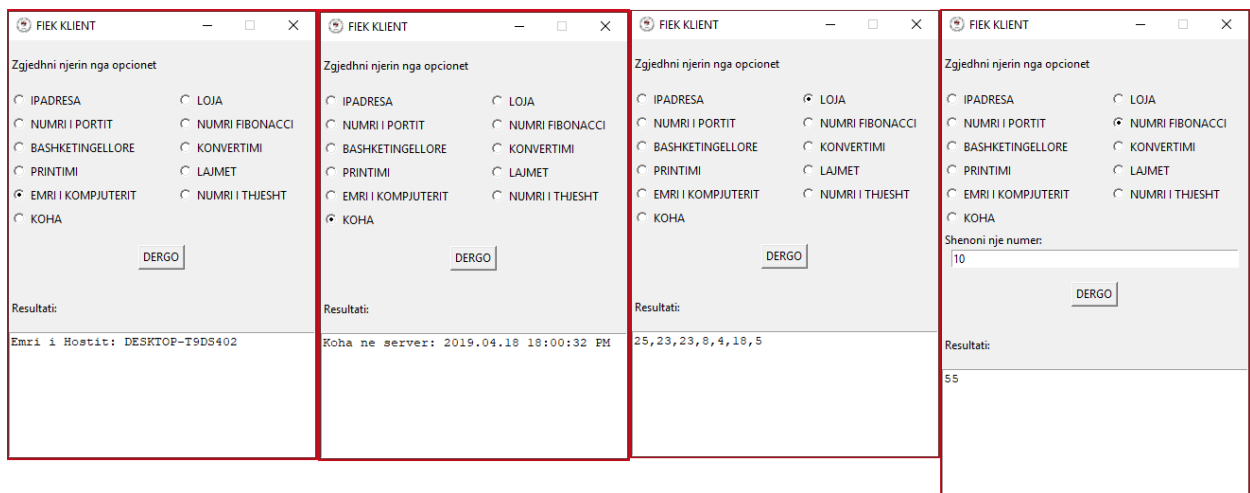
FIEK KLIENT

Zgjedhni njerin nga opcionet

IPADRESA
NUMRI I PORTIT
BASHKETINGELLORE
PRINTIMI
EMRI I KOMPJUTERIT
KOHA
LOJA
NUMRI FIBONACCI
KONVERTIMI
LAJMET
NUMRI I THJESHT

DERGO

Resultati:

Emri i Hostit: DESKTOP-T9DS402

FIEK KLIENT

Zgjedhni njerin nga opcionet

IPADRESA
NUMRI I PORTIT
BASHKETINGELLORE
PRINTIMI
EMRI I KOMPJUTERIT
KOHA
LOJA
NUMRI FIBONACCI
KONVERTIMI
LAJMET
NUMRI I THJESHT

DERGO

Resultati:

Koha ne server: 2019.04.18 18:00:32 PM

FIEK KLIENT

Zgjedhni njerin nga opcionet

IPADRESA
NUMRI I PORTIT
BASHKETINGELLORE
PRINTIMI
EMRI I KOMPJUTERIT
KOHA
LOJA
NUMRI FIBONACCI
KONVERTIMI
LAJMET
NUMRI I THJESHT

DERGO

Resultati:

25,23,23,8,4,18,5

FIEK KLIENT

Zgjedhni njerin nga opcionet

IPADRESA
NUMRI I PORTIT
BASHKETINGELLORE
PRINTIMI
EMRI I KOMPJUTERIT
KOHA
LOJA
NUMRI FIBONACCI
KONVERTIMI
LAJMET
NUMRI I THJESHT

Shenoni nje numer:
10

DERGO

Resultati:

55